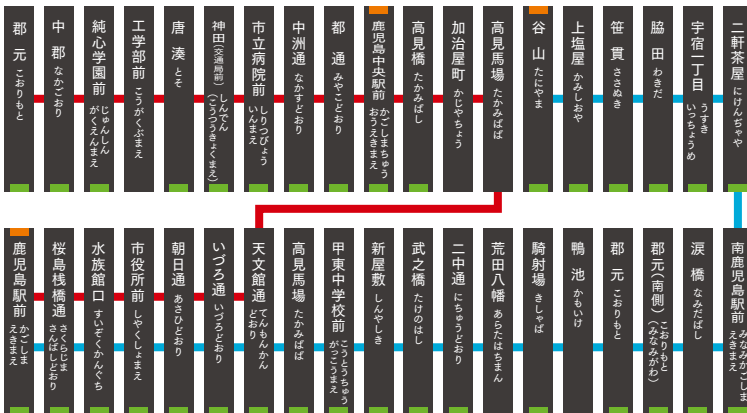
郡元 こおりもと

中郡 なかごおり

純心学園前 じゅんしんがくえんまえ

工学部前 こうがくぶまえ

唐湊 とそ

神田(交通局前) しんでん(こうつうきょくまえ)

市立病院前 しりつびょういんまえ

中洲通 なかすどおり

都通 みやこどおり

鹿児島中央駅前 かごしまちゅうおうえきまえ

高見橋 たかみばし

加治屋町 かじやちょう

高見馬場 たかみばば

谷山 たにやま

上塩屋 かみしおや

笹貫 ささぬき

脇田 わきだ

宇宿一丁目 うすきいっちょうめ

二軒茶屋 にけんちゃや

鹿児島駅前 かごしまえきまえ

桜島桟橋通 さくらじまさんばしどおり

水族館口 すいぞくかんぐち

市役所前 しやくしょまえ

朝日通 あさひどおり

いづろ通 いづろどおり

天文館通 てんもんかんどおり

高見馬場 たかみばば

甲東中学校前 こうとうちゅうがっこうまえ

新屋敷 しんやしき

武之橋 たけのはし

二中通 にちゅうどおり

荒田八幡 あらたはちまん

騎射場 きしゃば

鴨池 かもいけ

郡元 こおりもと

郡元(南側) こおりもと(みなみがわ)

涙橋 なみだばし

南鹿児島駅前 みなみかごしまえきまえ